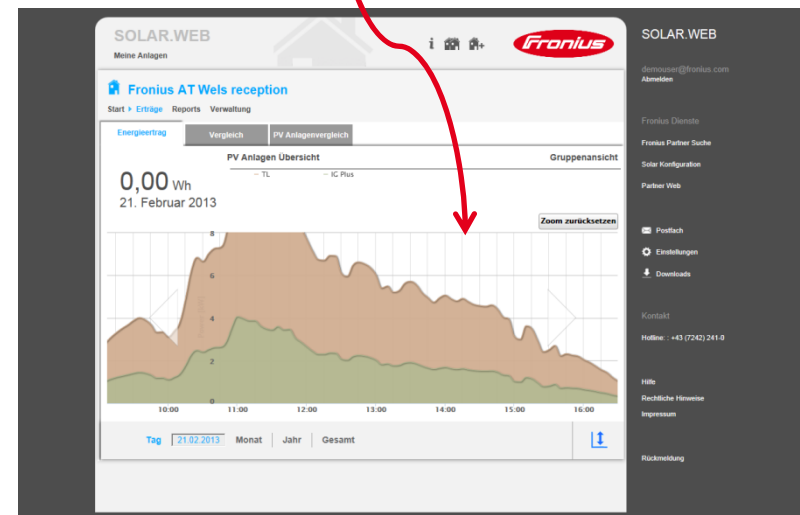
SOLAR.WEB
Meine Anlagen

Fronius

Fronius AT Wels reception

Start › Erträge Reports Verwaltung

Energieertrag | Vergleich | PV Anlagenvergleich

0,00 Wh
21. Februar 2013

PV Anlagen Übersicht
Gruppenansicht

TL
IC Plus

Zoom zurücksetzen

8
6
4
2
0

10:00 11:00 12:00 13:00 14:00 15:00 16:00

Tag 21.02.2013 Monat Jahr Gesamt

SOLAR.WEB

demouser@fronius.com
Abmelden

Fronius Dienste

Fronius Partner Suche
Solar Konfiguration
Partner Web

Postfach
Einstellungen
Downloads

Kontakt

Hotline : +43 (7242) 241-0

Hilfe
Rechtliche Hinweise
Impressum

Rückmeldung